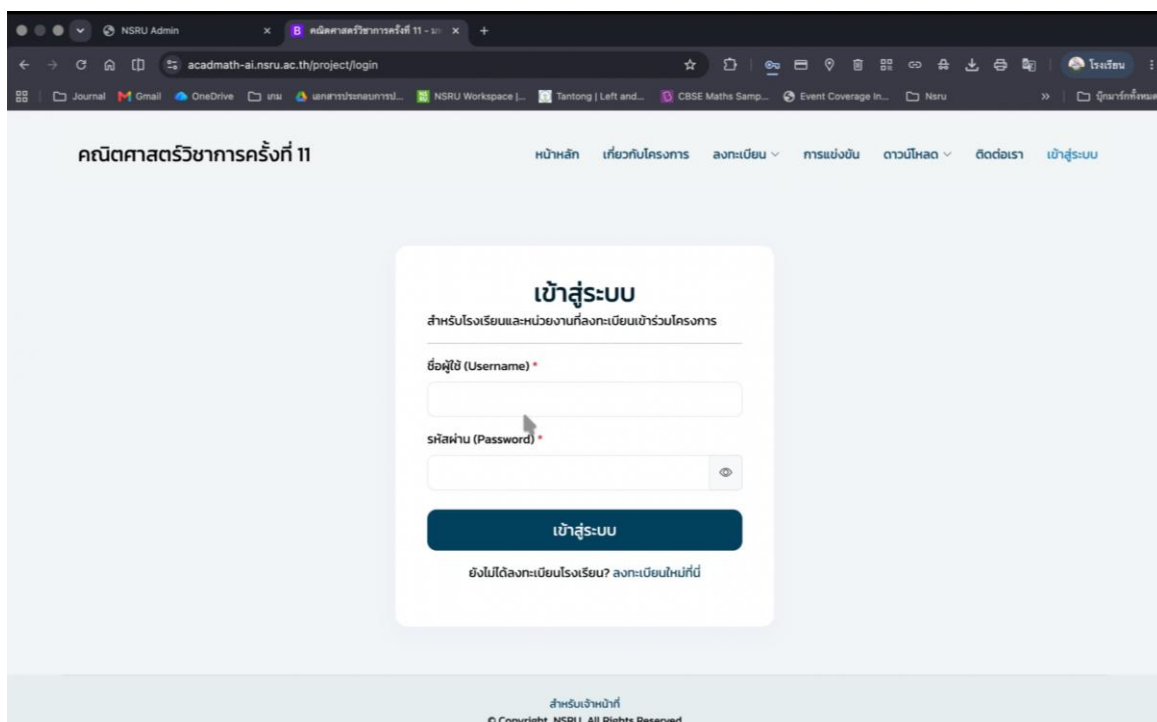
NSRU Admin

คณิตศาสตร์วิชาการครั้งที่ 11 - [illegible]

acadmath-ai.nsru.ac.th/project/login

โรงเรียน

Journal Gmail OneDrive เกม เอกสารประกอบการ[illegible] NSRU Workspace |... Tantong | Left and... CBSE Maths Samp... Event Coverage In... Nsru

บุ๊กมาร์กทั้งหมด

คณิตศาสตร์วิชาการครั้งที่ 11

หน้าหลัก เกี่ยวกับโครงการ ลงทะเบียน การแข่งขัน ดาวน์โหลด ติดต่อเรา เข้าสู่ระบบ

เข้าสู่ระบบ

สำหรับโรงเรียนและหน่วยงานที่ลงทะเบียนเข้าร่วมโครงการ

ชื่อผู้ใช้ (Username) *

รหัสผ่าน (Password) *

เข้าสู่ระบบ

ยังไม่ได้ลงทะเบียนโรงเรียน? ลงทะเบียนใหม่ที่นี่

สำหรับเจ้าหน้าที่

© Copyright NSRU All Rights Reserved